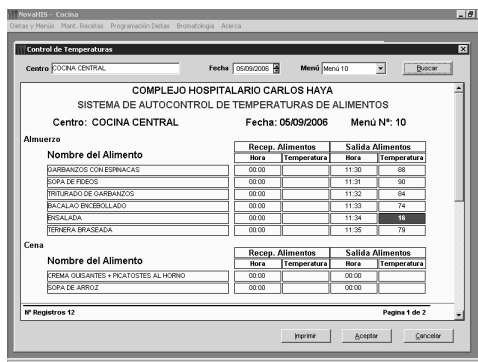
NovaHIS - Cocina

Dietas y Menús  Mant. Recetas  Programación Dietas  Bromatología  Acerca

Control de Temperaturas

Centro COCINA CENTRAL  Fecha 05/09/2006  Menú Menú 10  Buscar

COMPLEJO HOSPITALARIO CARLOS HAYA

SISTEMA DE AUTOCONTROL DE TEMPERATURAS DE ALIMENTOS

Centro: COCINA CENTRAL  Fecha: 05/09/2006  Menú Nº: 10

Almuerzo

| Nombre del Alimento | Recep. Alimentos Hora | Recep. Alimentos Temperatura | Salida Alimentos Hora | Salida Alimentos Temperatura |
|---|---|---|---|---|
| GARBANZOS CON ESPINACAS | 00:00 | | 11:30 | 88 |
| SOPA DE FIDEOS | 00:00 | | 11:31 | 90 |
| TRITURADO DE GARBANZOS | 00:00 | | 11:32 | 84 |
| BACALAO ENCEBOLLADO | 00:00 | | 11:33 | 74 |
| ENSALADA | 00:00 | | 11:34 | 16 |
| TERNERA BRASEADA | 00:00 | | 11:35 | 79 |

Cena

| Nombre del Alimento | Recep. Alimentos Hora | Recep. Alimentos Temperatura | Salida Alimentos Hora | Salida Alimentos Temperatura |
|---|---|---|---|---|
| CREMA GUISANTES + PICATOSTES AL HORNO | 00:00 | | 00:00 | |
| SOPA DE ARROZ | 00:00 | | 00:00 | |

Nº Registros 12  Pagina 1 de 2

Imprimir  Aceptar  Cancelar